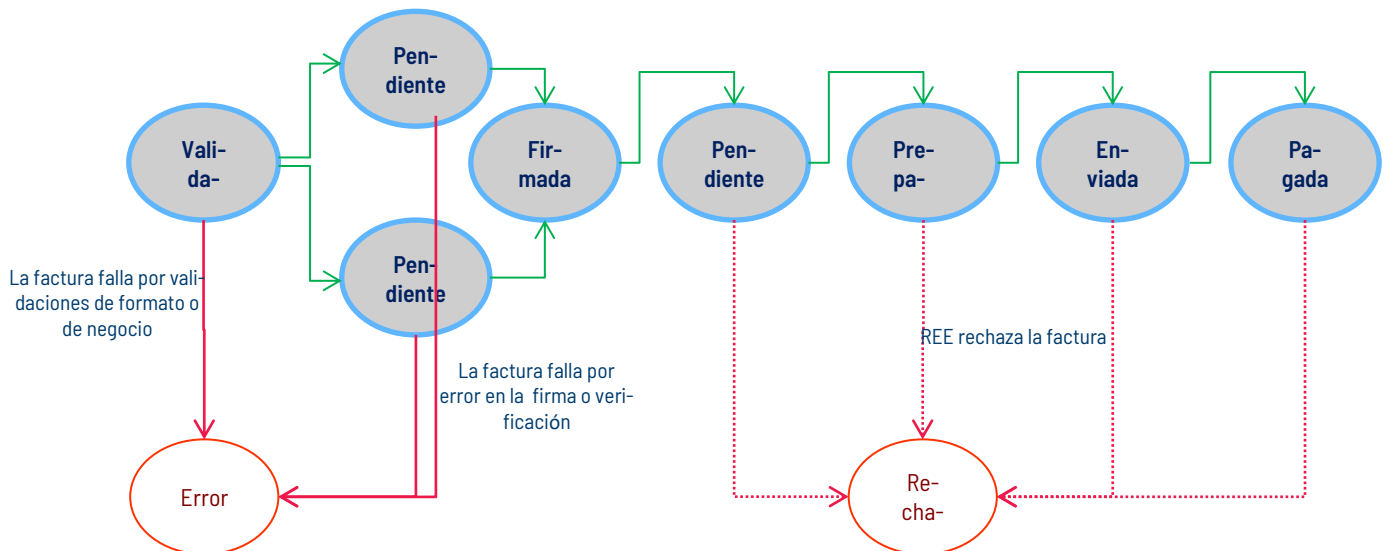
Pen-
diente

Vali-
da-

Fir-
mada

Pen-
diente

Pre-
pa-

En-
viada

Pa-
gada

Pen-
diente

La factura falla por validaciones de formato o de negocio

La factura falla por error en la firma o verificación

REE rechaza la factura

Error

Re-
cha-